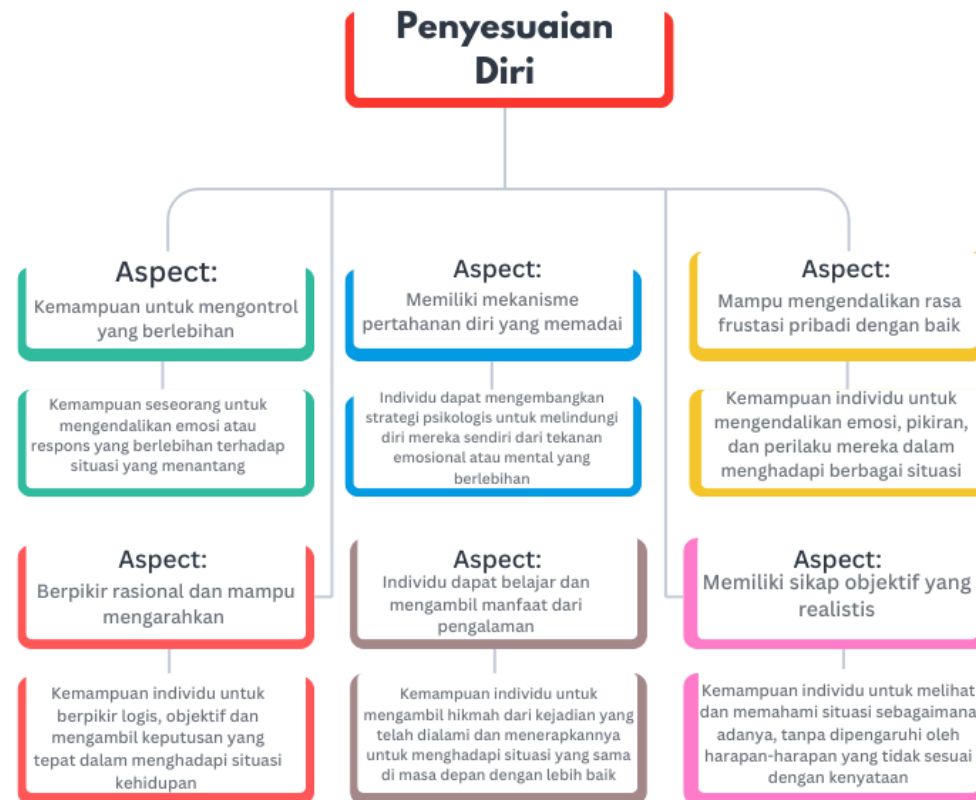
Penyesuaian Diri

Aspect:
Kemampuan untuk mengontrol yang berlebihan

Kemampuan seseorang untuk mengendalikan emosi atau respons yang berlebihan terhadap situasi yang menantang

Aspect:
Memiliki mekanisme pertahanan diri yang memadai

Individu dapat mengembangkan strategi psikologis untuk melindungi diri mereka sendiri dari tekanan emosional atau mental yang berlebihan

Aspect:
Mampu mengendalikan rasa frustasi pribadi dengan baik

Kemampuan individu untuk mengendalikan emosi, pikiran, dan perilaku mereka dalam menghadapi berbagai situasi

Aspect:
Berpikir rasional dan mampu mengarahkan

Kemampuan individu untuk berpikir logis, objektif dan mengambil keputusan yang tepat dalam menghadapi situasi kehidupan

Aspect:
Individu dapat belajar dan mengambil manfaat dari pengalaman

Kemampuan individu untuk mengambil hikmah dari kejadian yang telah dialami dan menerapkannya untuk menghadapi situasi yang sama di masa depan dengan lebih baik

Aspect:
Memiliki sikap objektif yang realistis

Kemampuan individu untuk melihat dan memahami situasi sebagaimana adanya, tanpa dipengaruhi oleh harapan-harapan yang tidak sesuai dengan kenyataan